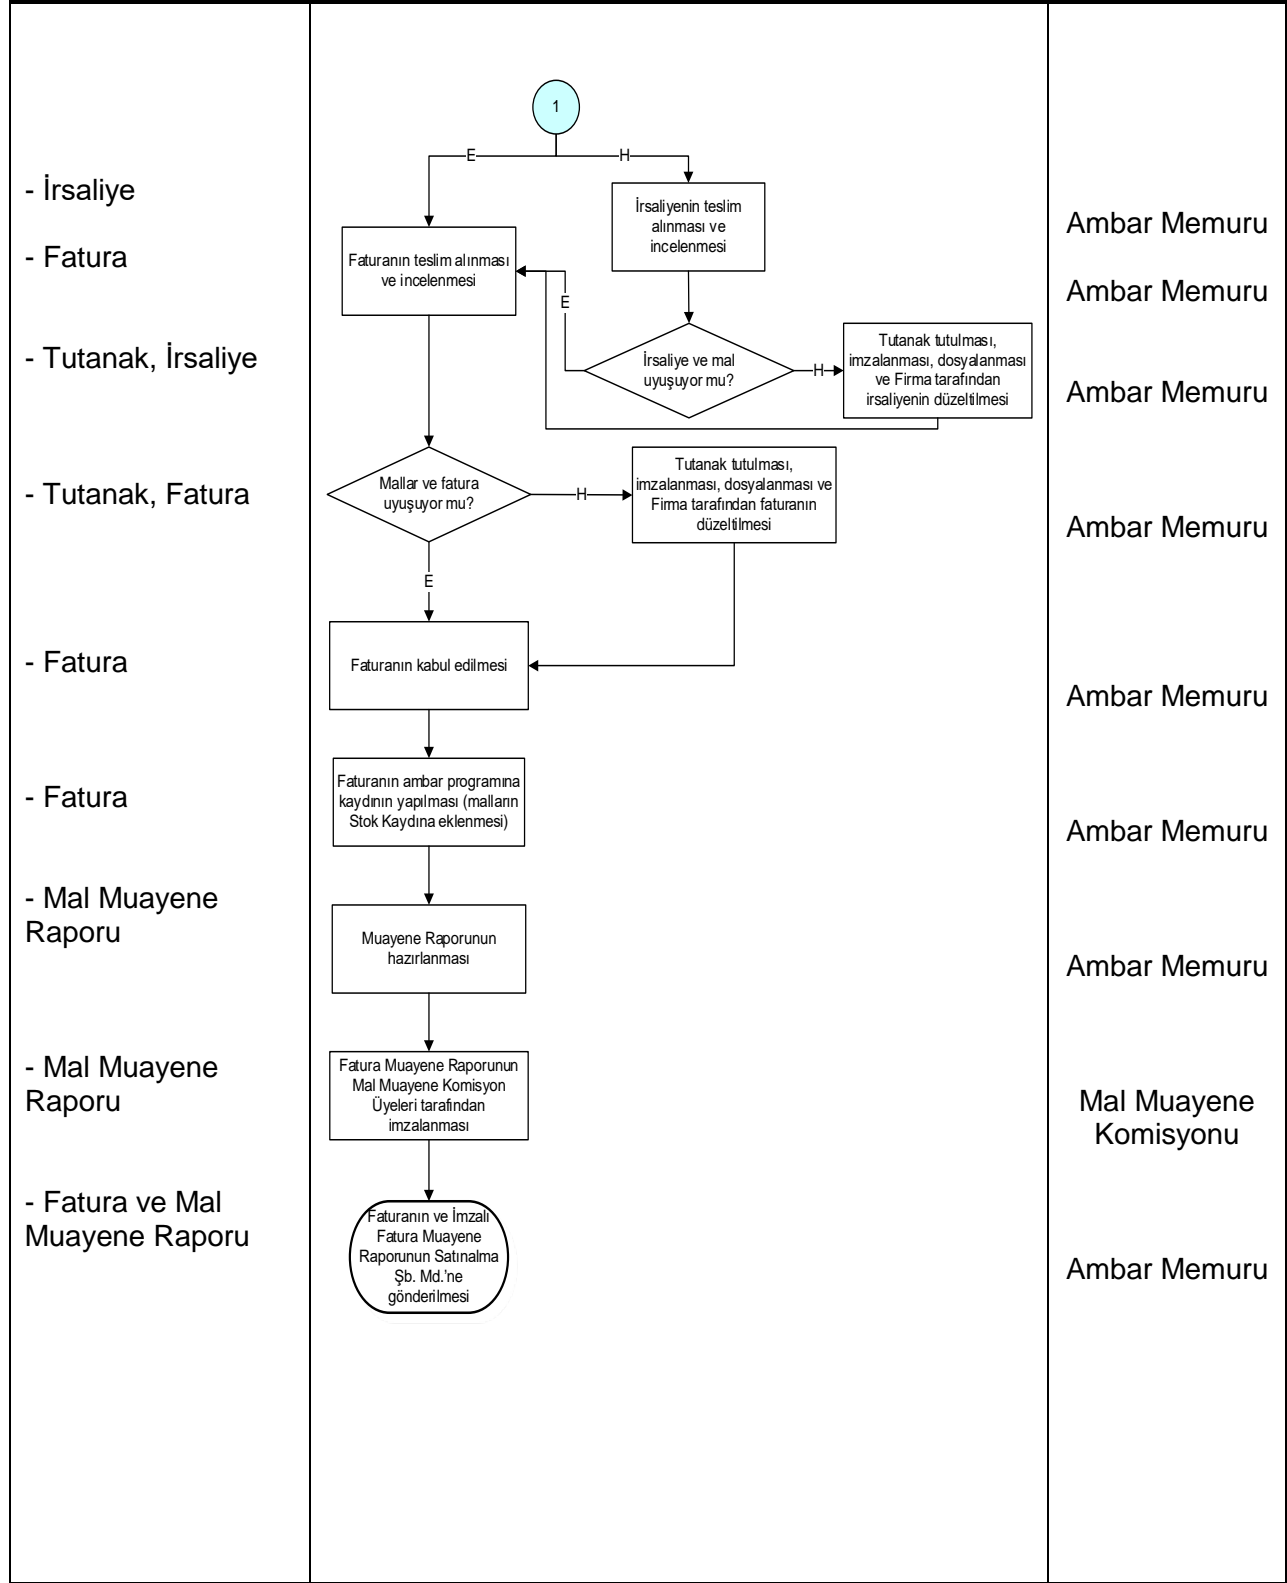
- İrsaliye

- Fatura

- Tutanak, İrsaliye

- Tutanak, Fatura

- Fatura

- Fatura

- Mal Muayene Raporu

- Mal Muayene Raporu

- Fatura ve Mal Muayene Raporu

1

E

H

İrsaliyenin teslim alınması ve incelenmesi

Faturanın teslim alınması ve incelenmesi

E

İrsaliye ve mal uyuşuyor mu?

H

Tutanak tutulması, imzalanması, dosyalanması ve Firma tarafından irsaliyenin düzeltilmesi

Mallar ve fatura uyuşuyor mu?

H

Tutanak tutulması, imzalanması, dosyalanması ve Firma tarafından faturanın düzeltilmesi

E

Faturanın kabul edilmesi

Faturanın ambar programına kaydının yapılması (malların Stok Kaydına eklenmesi)

Muayene Raporunun hazırlanması

Fatura Muayene Raporunun Mal Muayene Komisyon Üyeleri tarafından imzalanması

Faturanın ve İmzalı Fatura Muayene Raporunun Satınalma Şb. Md.'ne gönderilmesi

Ambar Memuru

Ambar Memuru

Ambar Memuru

Ambar Memuru

Ambar Memuru

Ambar Memuru

Ambar Memuru

Mal Muayene Komisyonu

Ambar Memuru